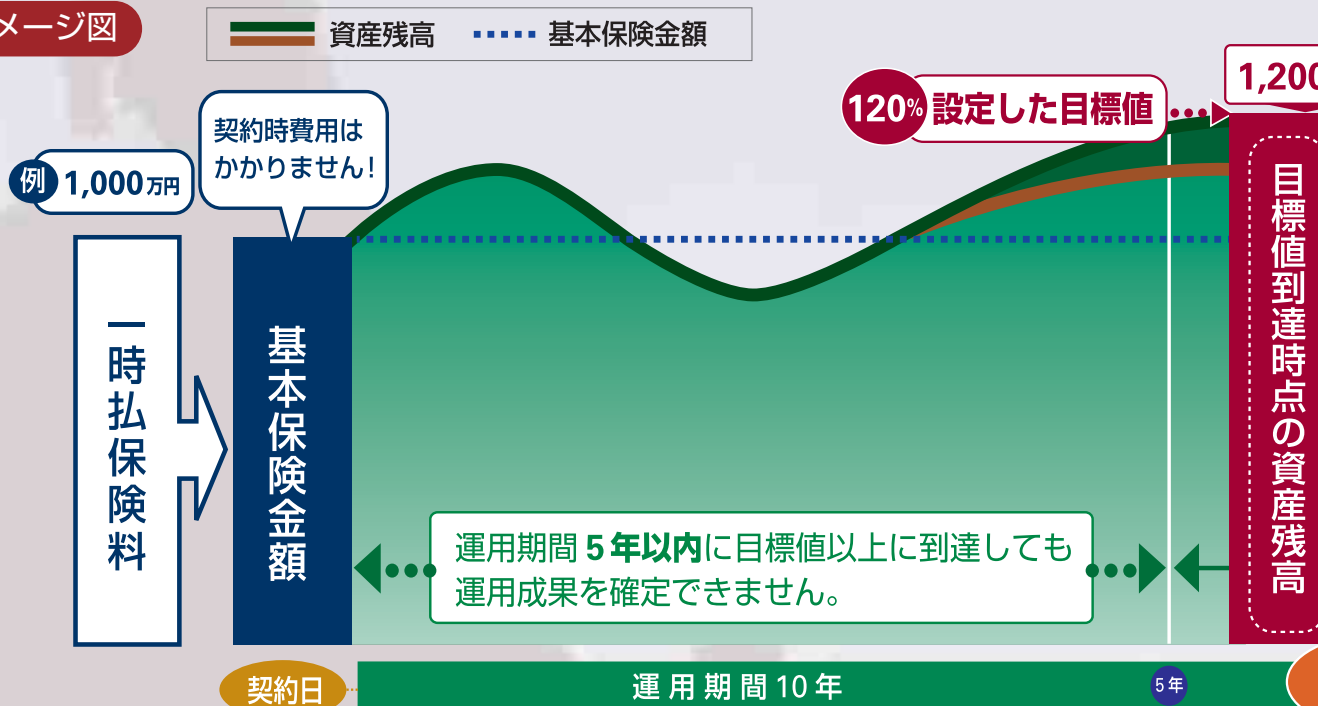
メージ図

資産残高　基本保険金額

契約時費用はかかりません!

例 1,000万円

120% 設定した目標値

1,200

一時払保険料

基本保険金額

目標値到達時点の資産残高

運用期間 5年以内に目標値以上に到達しても運用成果を確定できません。

契約日

運用期間10年

5年